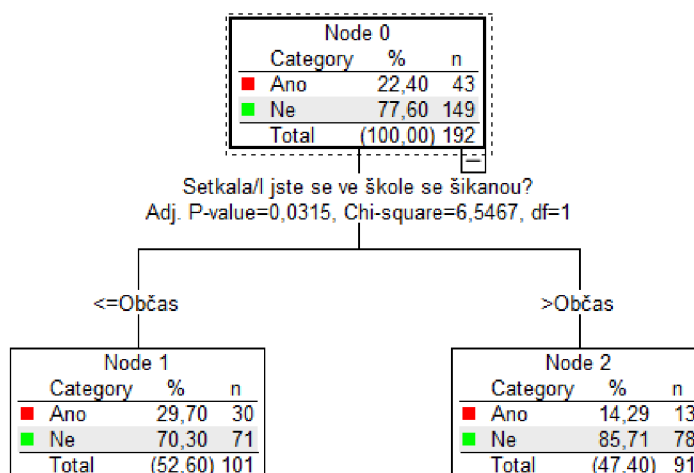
Node 0

| Category | % | n |
|---|---|---|
| Ano | 22,40 | 43 |
| Ne | 77,60 | 149 |
| Total | (100,00) | 192 |

–

Setkala/l jste se ve škole se šikanou?
Adj. P-value=0,0315, Chi-square=6,5467, df=1

<=Občas

>Občas

Node 1

| Category | % | n |
|---|---|---|
| Ano | 29,70 | 30 |
| Ne | 70,30 | 71 |
| Total | (52,60) | 101 |

Node 2

| Category | % | n |
|---|---|---|
| Ano | 14,29 | 13 |
| Ne | 85,71 | 78 |
| Total | (47,40) | 91 |